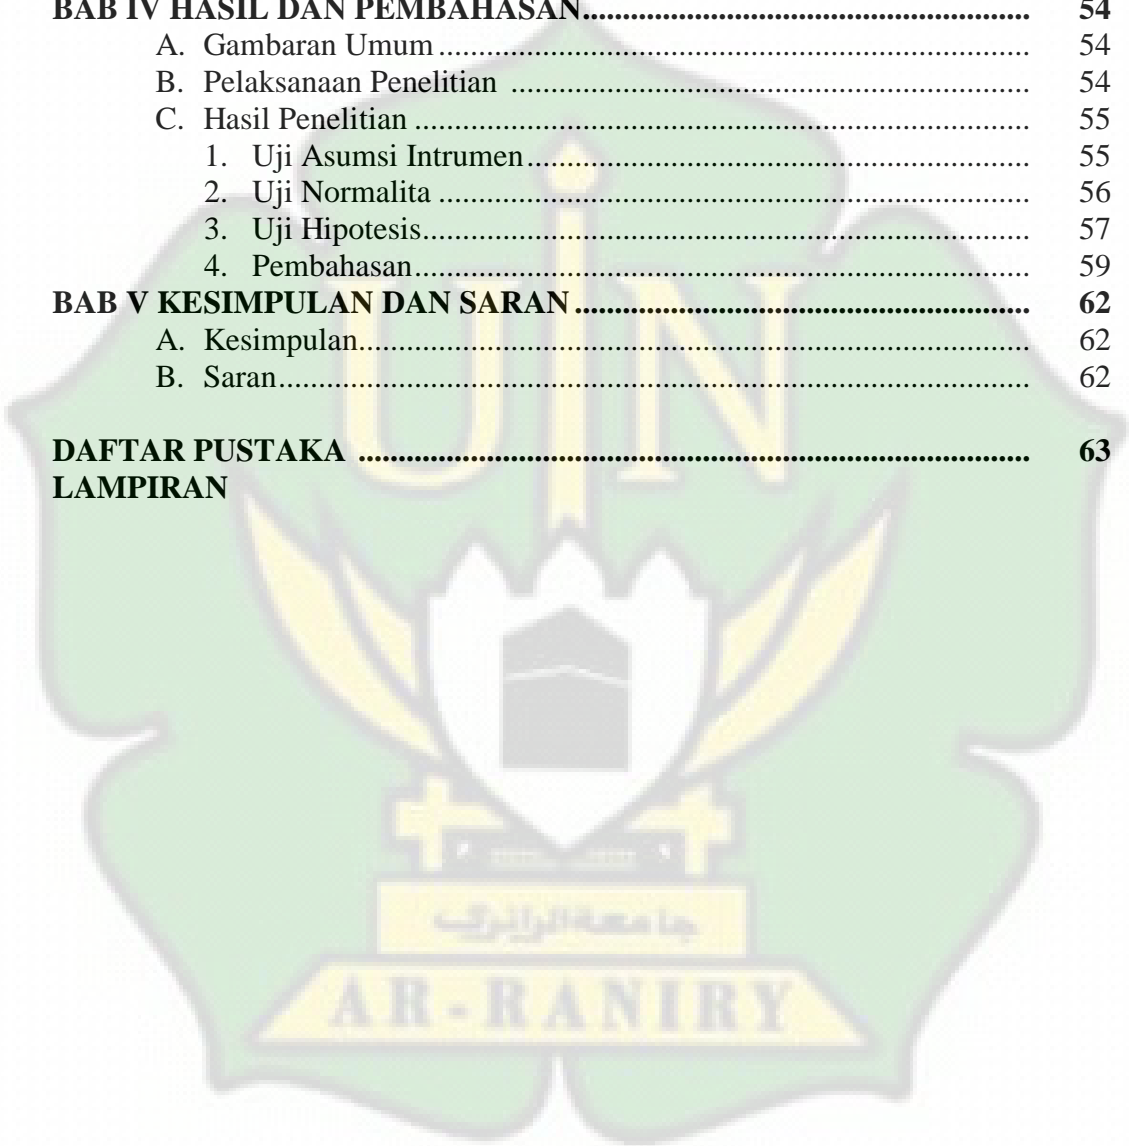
BAB IV HASIL DAN PEMBAHASAN........................................................ 54
A. Gambaran Umum .................................................................... 54
B. Pelaksanaan Penelitian .......................................................... 54
C. Hasil Penelitian ...................................................................... 55
1. Uji Asumsi Intrumen ............................................................ 55
2. Uji Normalita ........................................................................ 56
3. Uji Hipotesis ......................................................................... 57
4. Pembahasan .......................................................................... 59
BAB V KESIMPULAN DAN SARAN .................................................. 62
A. Kesimpulan ............................................................................ 62
B. Saran ...................................................................................... 62

DAFTAR PUSTAKA ............................................................................. 63
LAMPIRAN

جامعة الرانري

AR-RANIRY